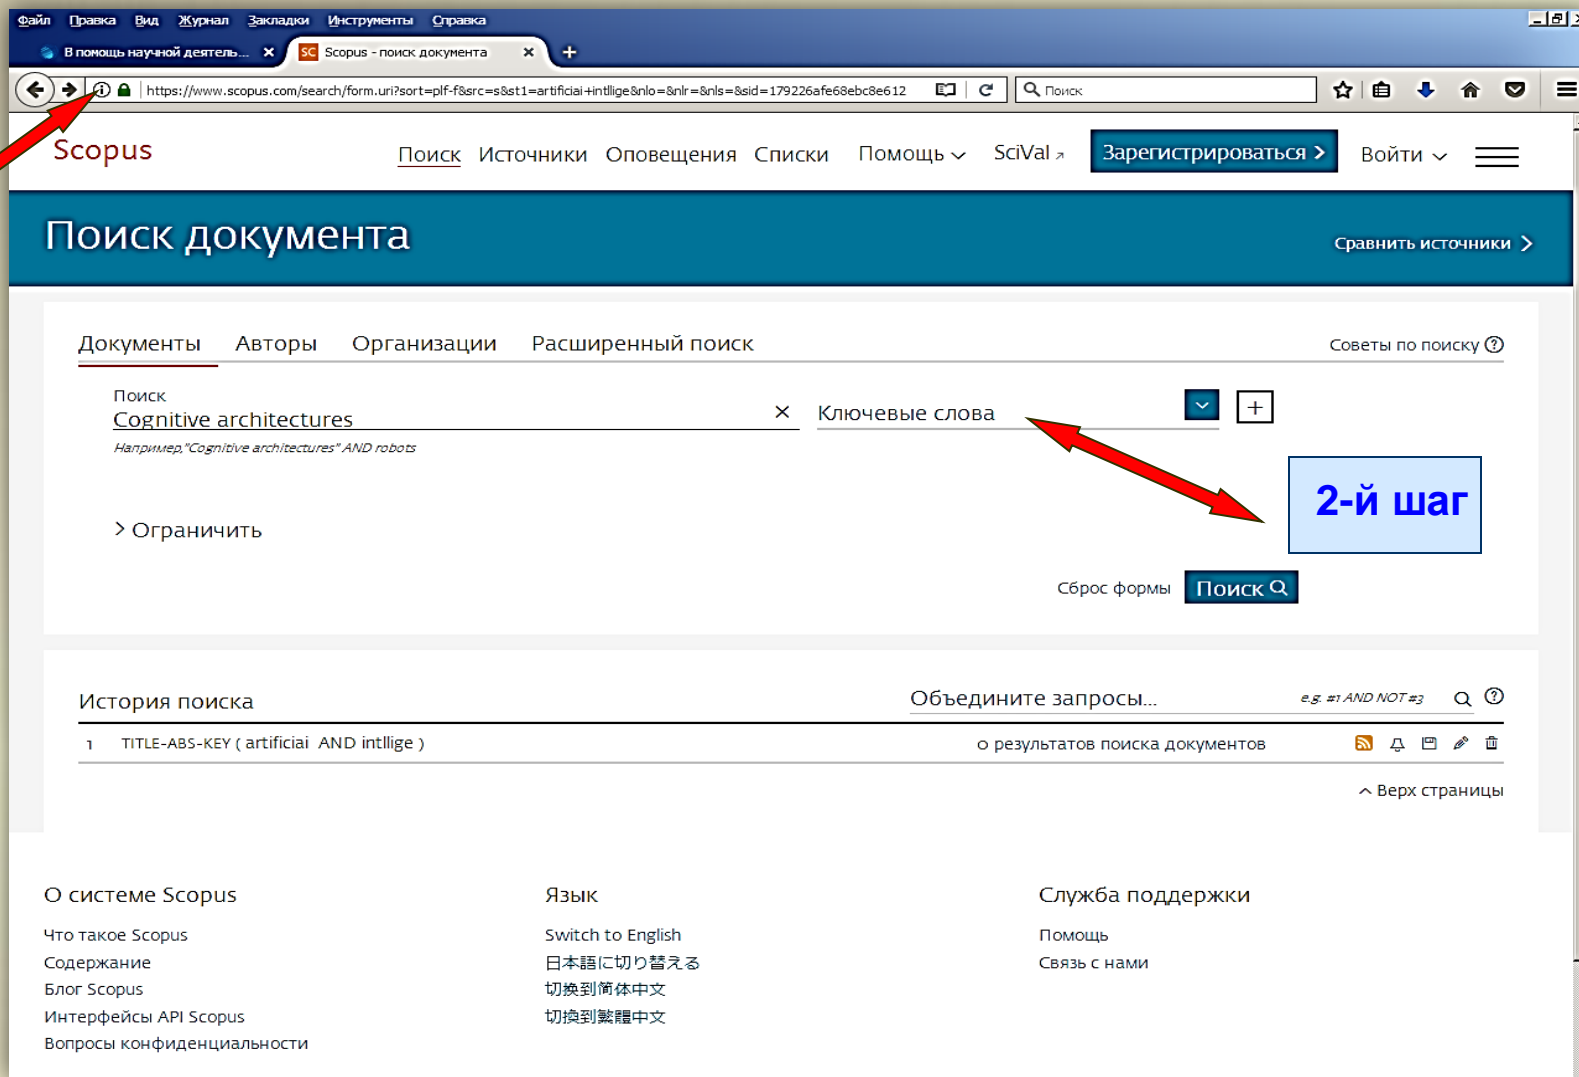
Файл Правка Вид Журнал Закладки Инструменты Справка

В помощь научной деятель... ×
SC Scopus - поиск документа ×
+

https://www.scopus.com/search/form.uri?sort=plf-f&src=s&st1=artificiai+intllige&nlo=&nlr=&nls=&sid=179226afe68ebc8e612

Поиск

Scopus

Поиск Источники Оповещения Списки Помощь SciVal ↗ Зарегистрироваться > Войти

Поиск документа

Сравнить источники >

Документы Авторы Организации Расширенный поиск

Советы по поиску ?

Поиск
Cognitive architectures ×

Например,"Cognitive architectures" AND robots

Ключевые слова

+

2-й шаг

> Ограничить

Сброс формы Поиск

История поиска

Объедините запросы...

e.g. #1 AND NOT #3

1 TITLE-ABS-KEY ( artificiai AND intllige )

0 результатов поиска документов

^ Верх страницы

О системе Scopus

Что такое Scopus
Содержание
Блог Scopus
Интерфейсы API Scopus
Вопросы конфиденциальности

Язык

Switch to English
日本語に切り替える
切换到简体中文
切換到繁體中文

Служба поддержки

Помощь
Связь с нами